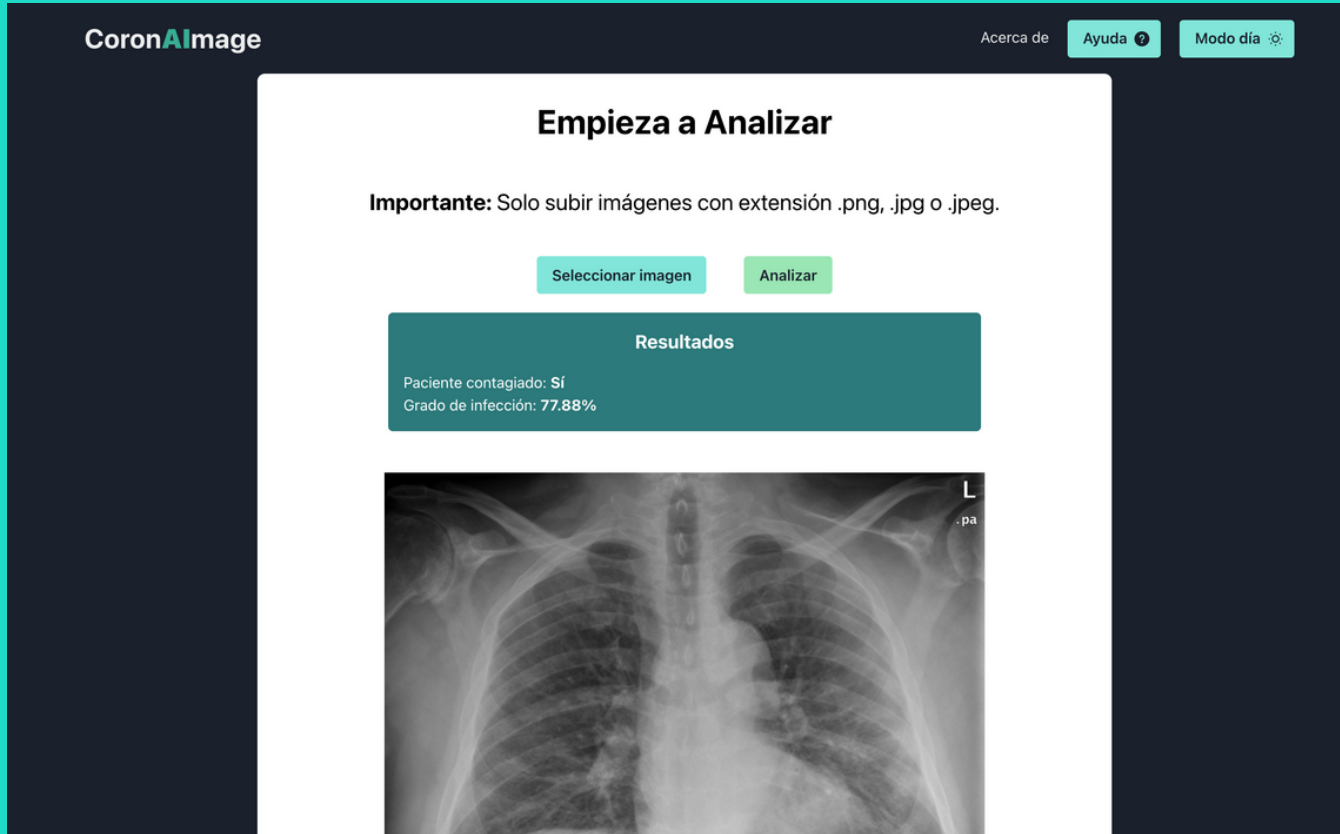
CoronAImage

Acerca de Ayuda Modo día

Empieza a Analizar

**Importante:** Solo subir imágenes con extensión .png, .jpg o .jpeg.

Seleccionar imagen Analizar

Resultados

Paciente contagiado: **Sí**
Grado de infección: **77.88%**

L
.pa